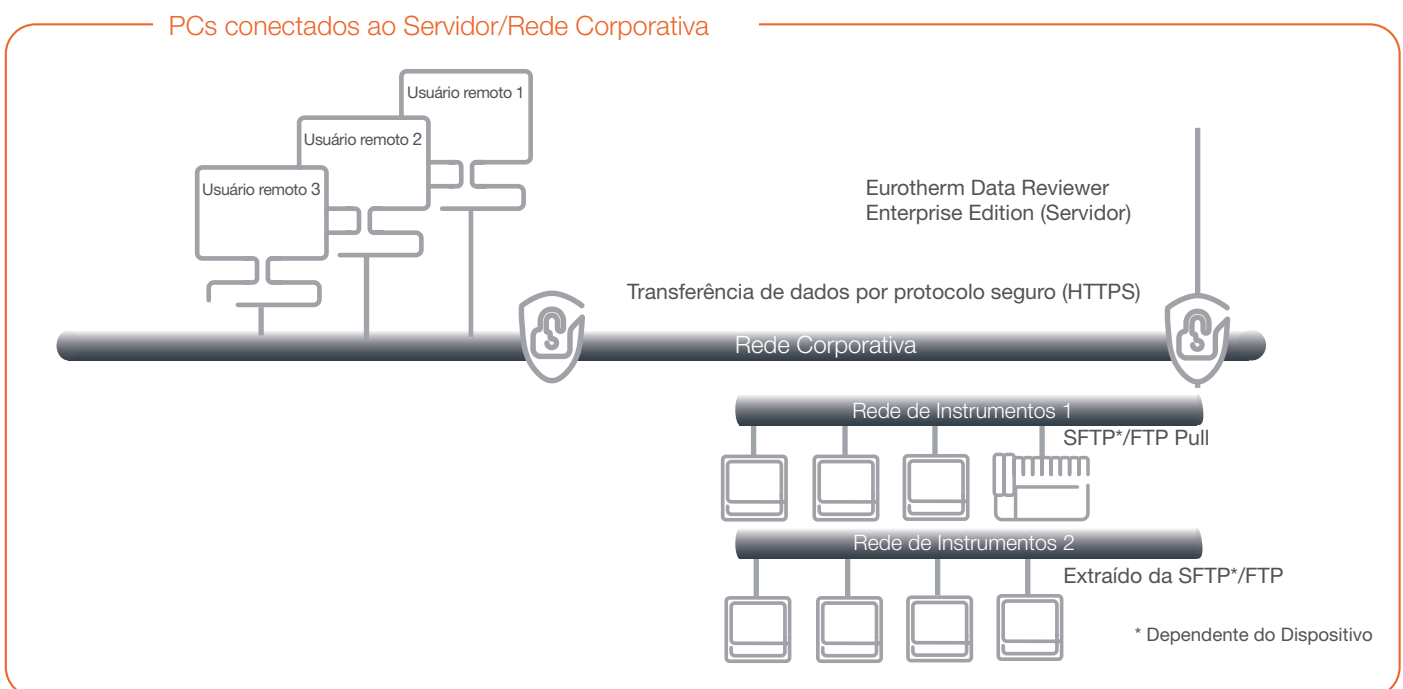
PCs conectados ao Servidor/Rede Corporativa

Usuário remoto 1

Usuário remoto 2

Usuário remoto 3

Eurotherm Data Reviewer Enterprise Edition (Servidor)

Transferência de dados por protocolo seguro (HTTPS)

Rede Corporativa

Rede de Instrumentos 1

SFTP*/FTP Pull

Rede de Instrumentos 2

Extraído da SFTP*/FTP

* Dependente do Dispositivo